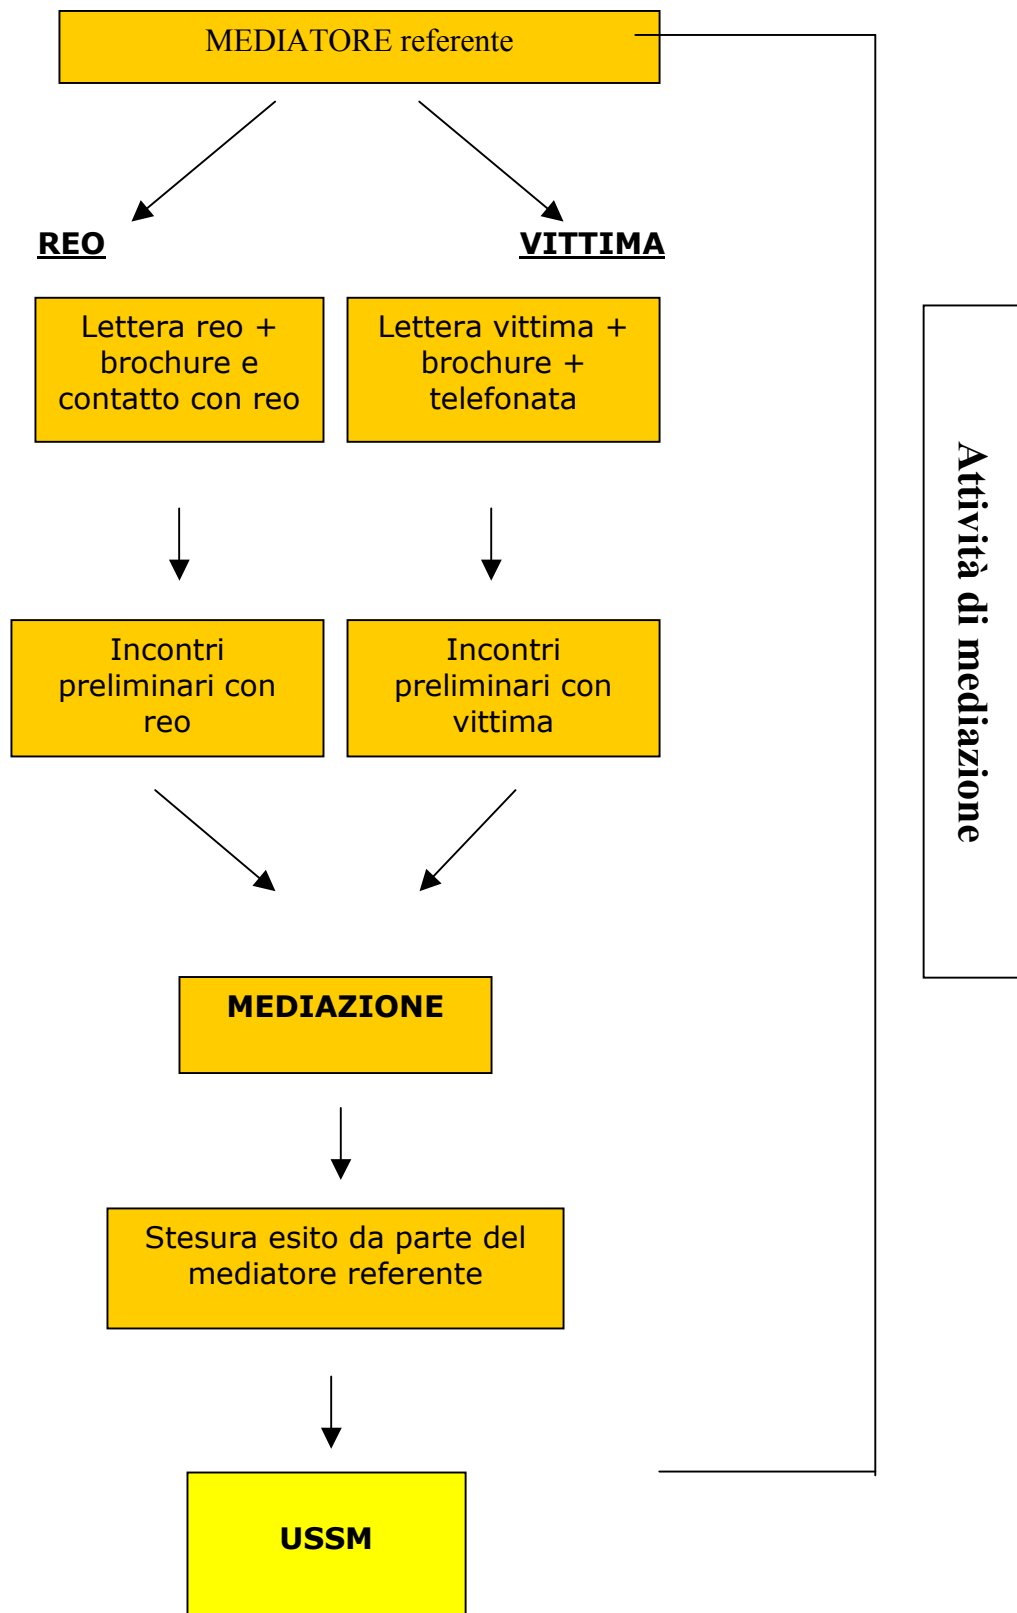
MEDIATORE referente

REO

VITTIMA

Lettera reo + brochure e contatto con reo

Lettera vittima + brochure + telefonata

Incontri preliminari con reo

Incontri preliminari con vittima

MEDIAZIONE

Stesura esito da parte del mediatore referente

USSM

Attività di mediazione